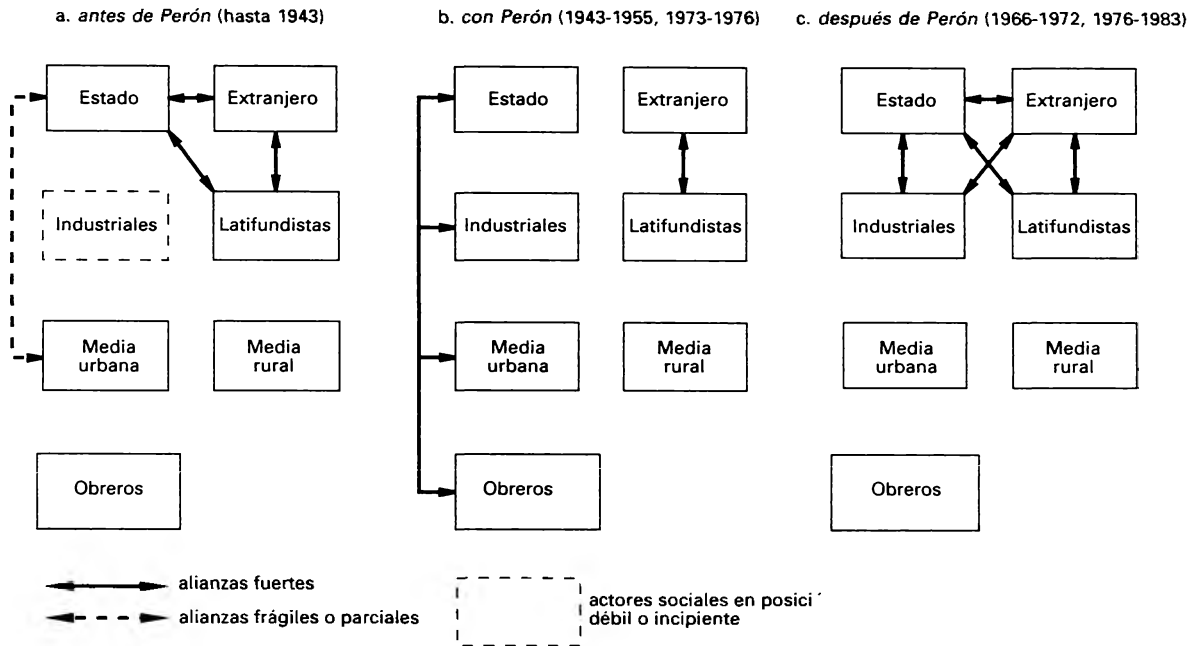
a. *antes de Perón* (hasta 1943)

Estado
Extranjero
Industriales
Latifundistas
Media urbana
Media rural
Obreros

b. *con Perón* (1943-1955, 1973-1976)

Estado
Extranjero
Industriales
Latifundistas
Media urbana
Media rural
Obreros

c. *después de Perón* (1966-1972, 1976-1983)

Estado
Extranjero
Industriales
Latifundistas
Media urbana
Media rural
Obreros

alianzas fuertes
alianzas frágiles o parciales
actores sociales en posici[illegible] débil o incipiente